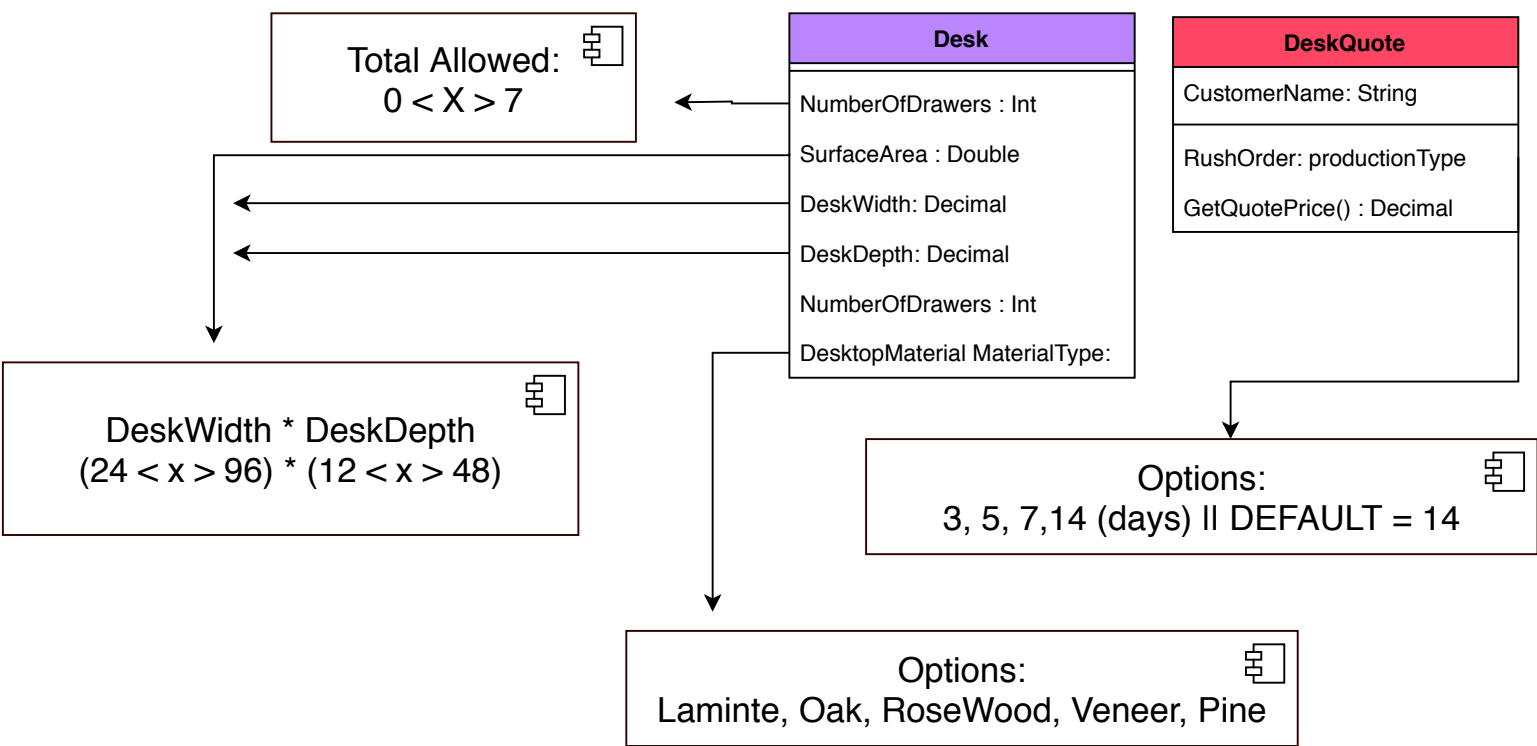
Total Allowed:
0 < X > 7

Desk

NumberOfDrawers : Int

SurfaceArea : Double

DeskWidth: Decimal

DeskDepth: Decimal

NumberOfDrawers : Int

DesktopMaterial MaterialType:

DeskQuote

CustomerName: String

RushOrder: productionType

GetQuotePrice() : Decimal

DeskWidth * DeskDepth
(24 < x > 96) * (12 < x > 48)

Options:
3, 5, 7,14 (days) || DEFAULT = 14

Options:
Laminte, Oak, RoseWood, Veneer, Pine